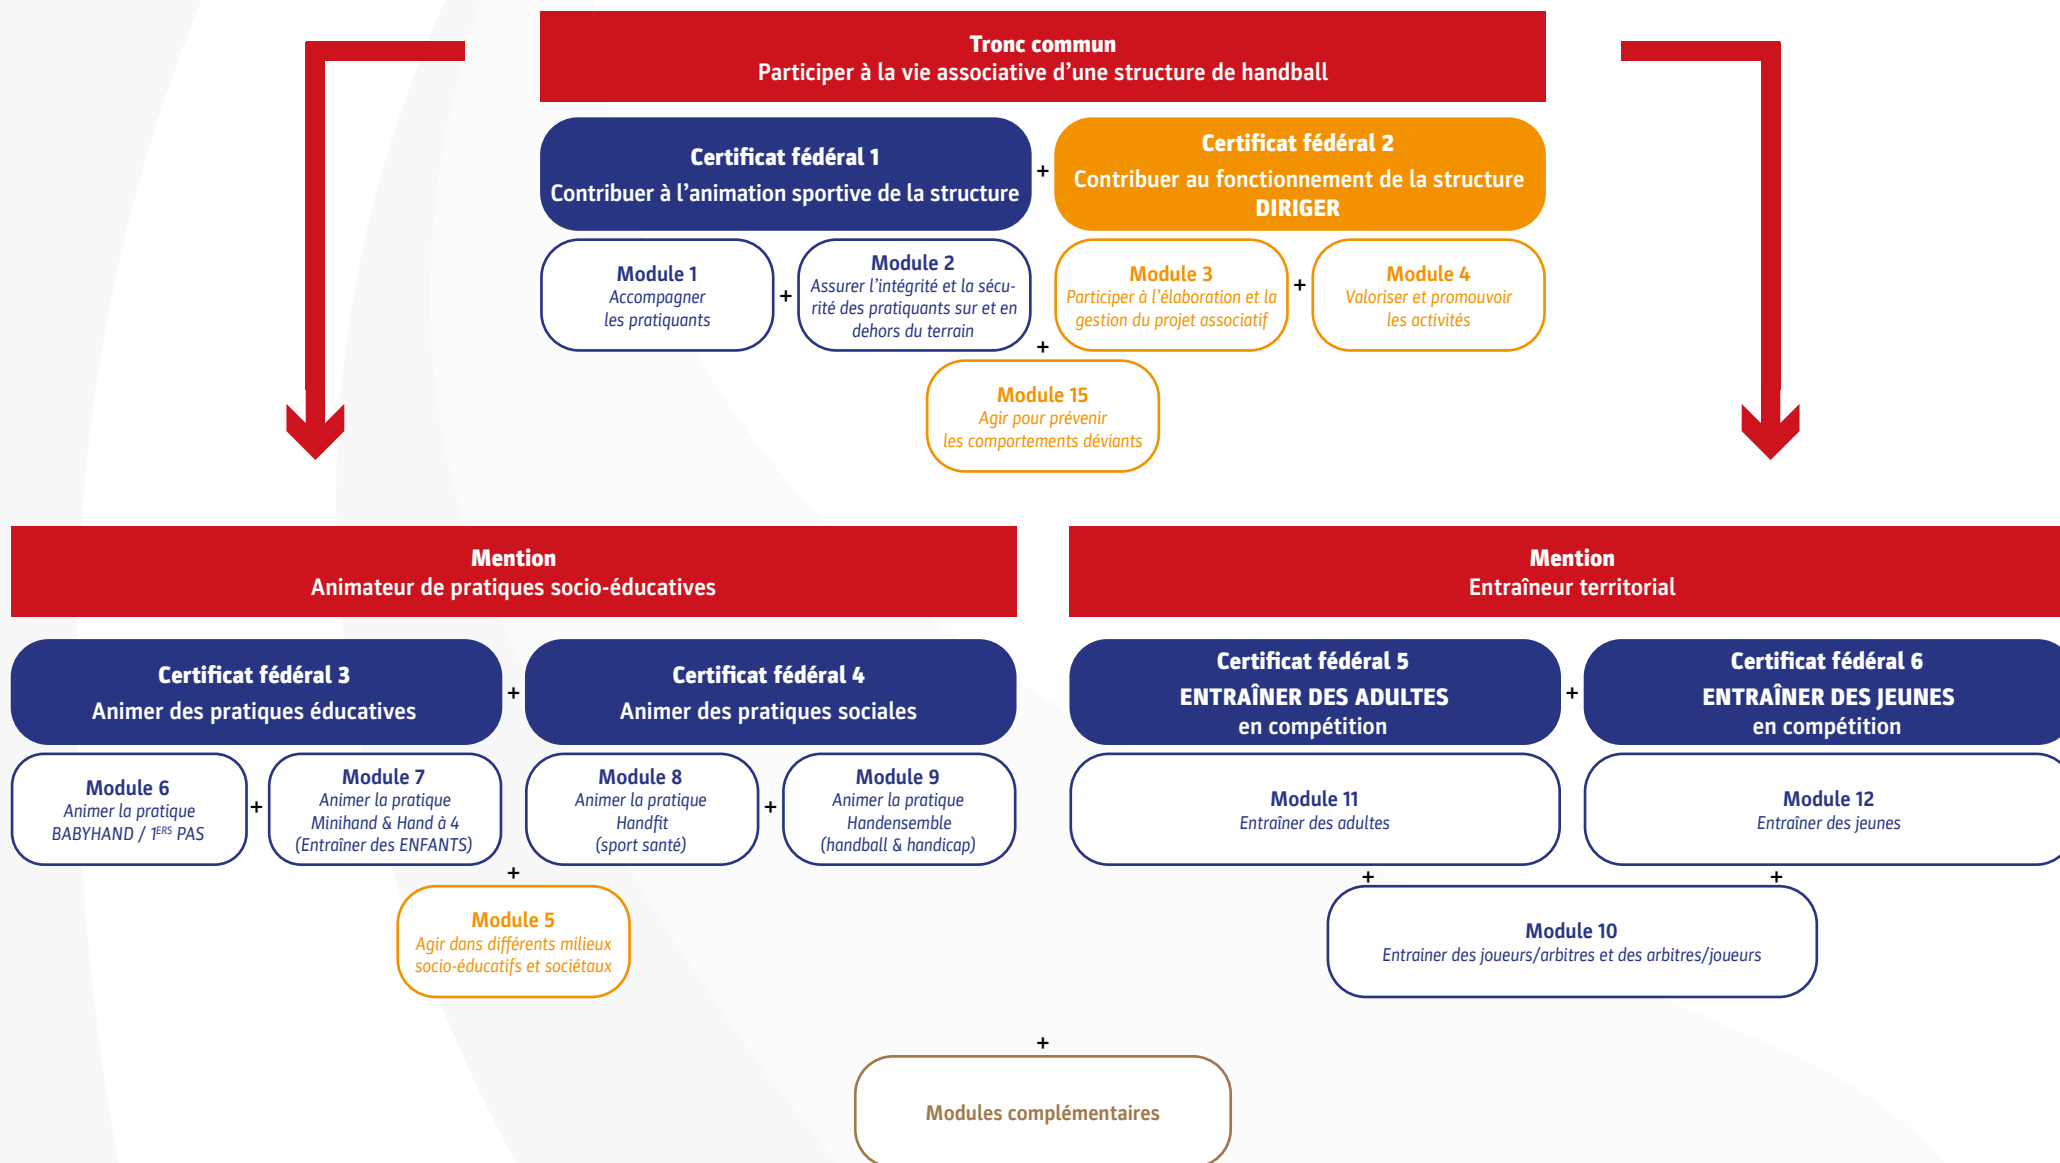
Tronc commun
Participer à la vie associative d'une structure de handball

Certificat fédéral 1
Contribuer à l'animation sportive de la structure

+

Certificat fédéral 2
Contribuer au fonctionnement de la structure
DIRIGER

Module 1
Accompagner les pratiquants

+

Module 2
Assurer l'intégrité et la sécurité des pratiquants sur et en dehors du terrain

Module 3
Participer à l'élaboration et la gestion du projet associatif

+

Module 4
Valoriser et promouvoir les activités

+

Module 15
Agir pour prévenir les comportements déviants

Mention
Animateur de pratiques socio-éducatives

Mention
Entraîneur territorial

Certificat fédéral 3
Animer des pratiques éducatives

+

Certificat fédéral 4
Animer des pratiques sociales

Certificat fédéral 5
ENTRAÎNER DES ADULTES
en compétition

+

Certificat fédéral 6
ENTRAÎNER DES JEUNES
en compétition

Module 6
Animer la pratique BABYHAND / 1$^{ERS}$ PAS

+

Module 7
Animer la pratique Minihand & Hand à 4 (Entraîner des ENFANTS)

Module 8
Animer la pratique Handfit (sport santé)

+

Module 9
Animer la pratique Handensemble (handball & handicap)

Module 11
Entraîner des adultes

Module 12
Entraîner des jeunes

+

Module 5
Agir dans différents milieux socio-éducatifs et sociétaux

+

+

Module 10
Entrainer des joueurs/arbitres et des arbitres/joueurs

+

Modules complémentaires